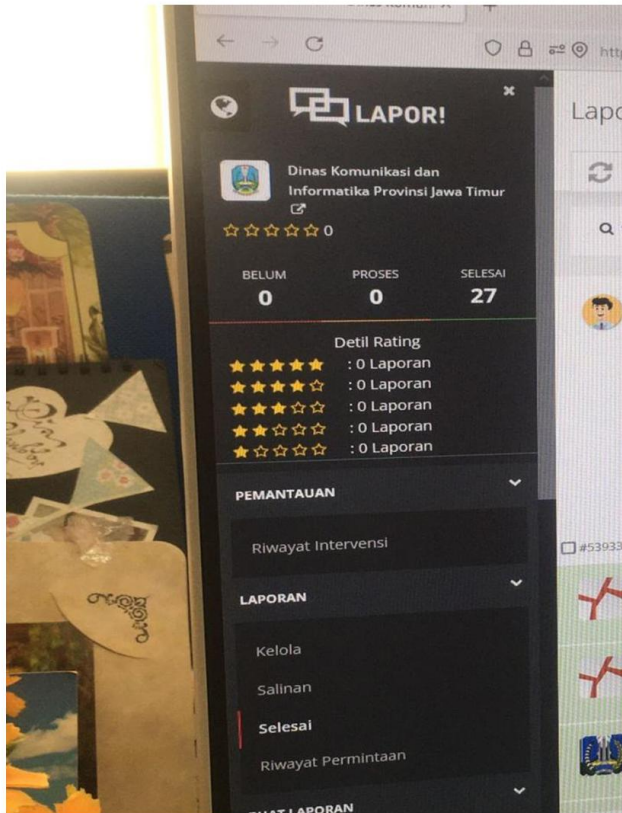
Dinas Komuni... ×

htt

LAPOR!

Lapo

Dinas Komunikasi dan Informatika Provinsi Jawa Timur

☆☆☆☆☆ 0

BELUM
0

PROSES
0

SELESAI
27

Detil Rating
★★★★★ : 0 Laporan
★★★★☆ : 0 Laporan
★★★☆☆ : 0 Laporan
★★☆☆☆ : 0 Laporan
★☆☆☆☆ : 0 Laporan

PEMANTAUAN

Riwayat Intervensi

#53933

LAPORAN

Kelola

Salinan

Selesai

Riwayat Permintaan

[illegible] LAPORAN